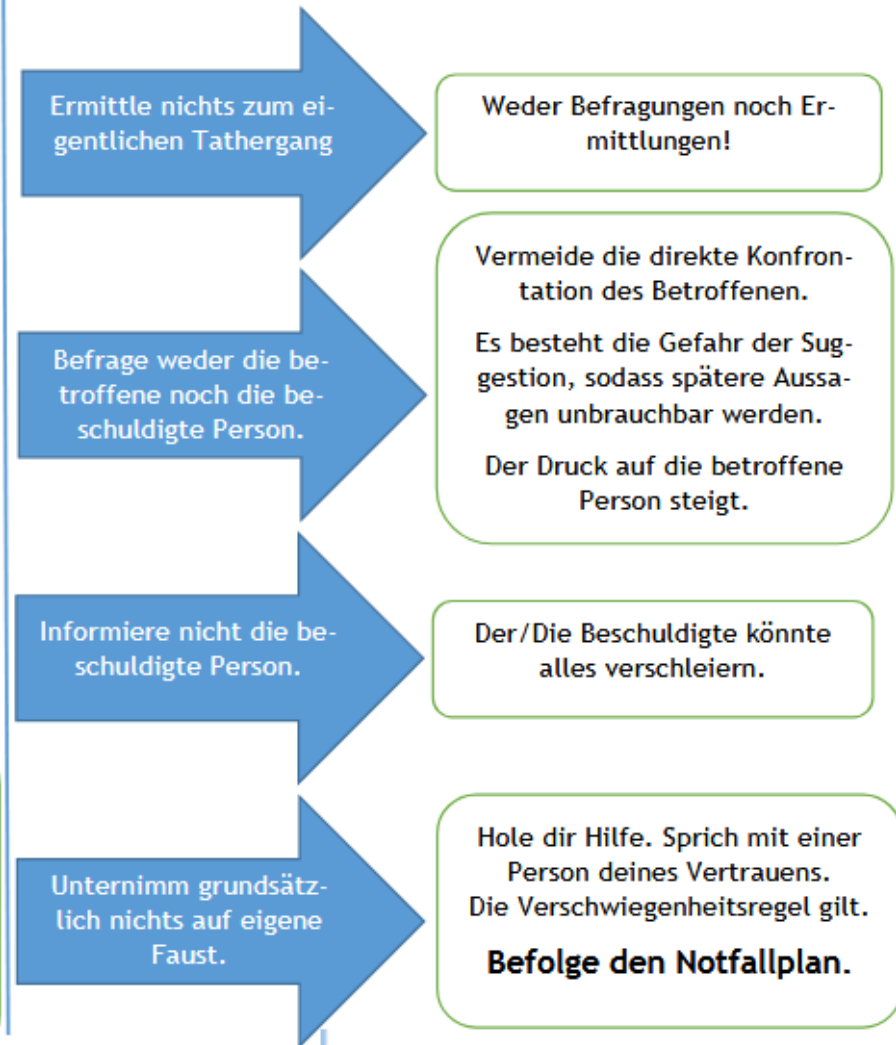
Ermittle nichts zum eigentlichen Tathergang

Weder Befragungen noch Ermittlungen!

Befrage weder die betroffene noch die beschuldigte Person.

Vermeide die direkte Konfrontation des Betroffenen.

Es besteht die Gefahr der Suggestion, sodass spätere Aussagen unbrauchbar werden.

Der Druck auf die betroffene Person steigt.

Informiere nicht die beschuldigte Person.

Der/Die Beschuldigte könnte alles verschleiern.

Unternimm grundsätzlich nichts auf eigene Faust.

Hole dir Hilfe. Sprich mit einer Person deines Vertrauens.
Die Verschwiegenheitsregel gilt.

**Befolge den Notfallplan.**